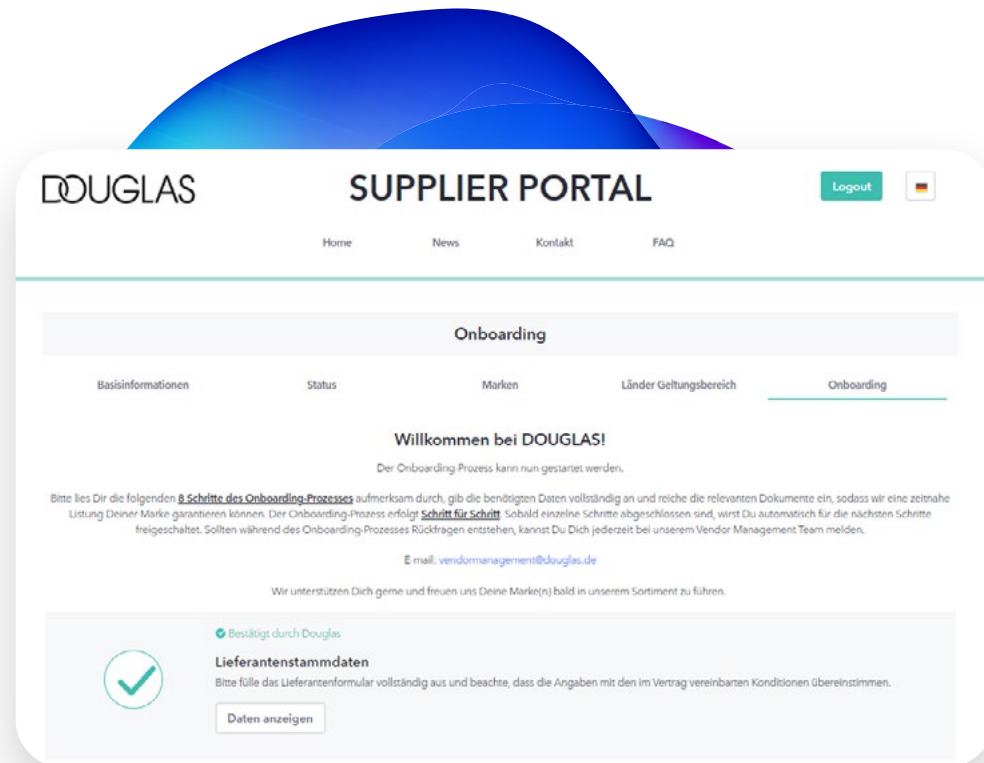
DOUGLAS

SUPPLIER PORTAL

Logout

Home News Kontakt FAQ

Onboarding

Basisinformationen Status Marken Länder Geltungsbereich Onboarding

Willkommen bei DOUGLAS!

Der Onboarding-Prozess kann nun gestartet werden.

Bitte lies Dir die folgenden 8 Schritte des Onboarding-Prozesses aufmerksam durch, gib die benötigten Daten vollständig an und reiche die relevanten Dokumente ein, sodass wir eine zeitnahe Listung Deiner Marke garantieren können. Der Onboarding-Prozess erfolgt Schritt für Schritt. Sobald einzelne Schritte abgeschlossen sind, wirst Du automatisch für die nächsten Schritte freigeschaltet. Sollten während des Onboarding-Prozesses Rückfragen entstehen, kannst Du Dich jederzeit bei unserem Vendor Management Team melden.

E-mail: vendormanagement@douglas.de

Wir unterstützen Dich gerne und freuen uns Deine Marke(n) bald in unserem Sortiment zu führen.

Bestätigt durch Douglas

Lieferantenstammdaten

Bitte fülle das Lieferantenformular vollständig aus und beachte, dass die Angaben mit den im Vertrag vereinbarten Konditionen übereinstimmen.

Daten anzeigen